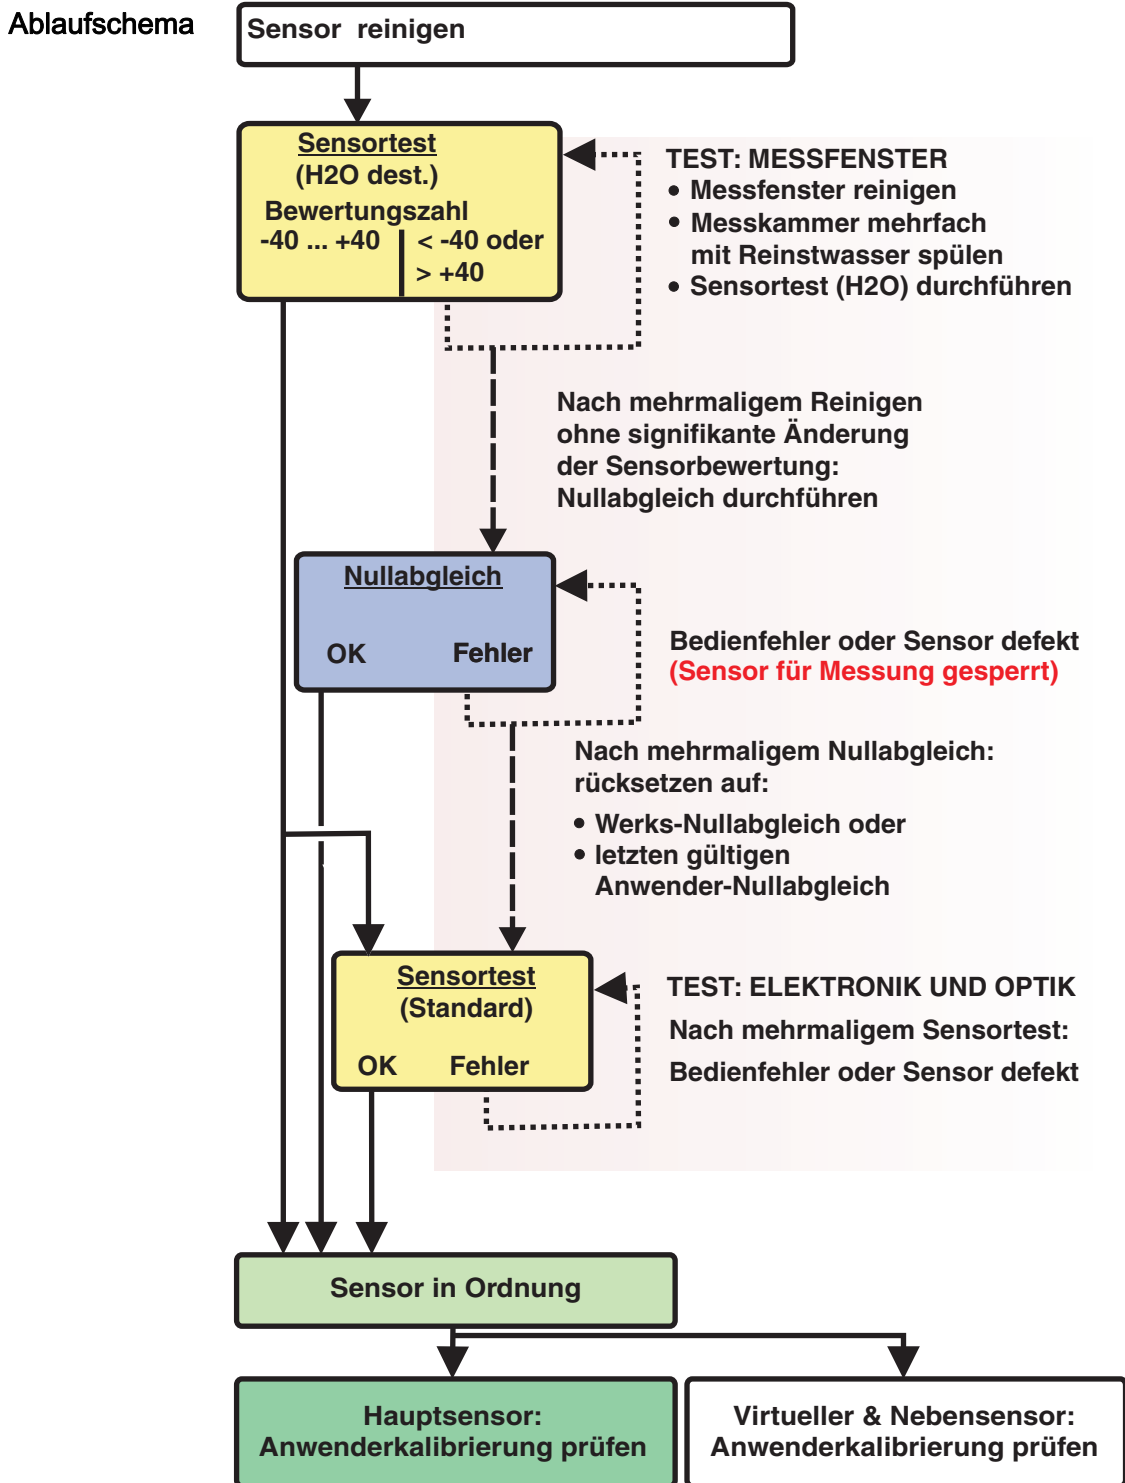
Ablaufschema

Sensor reinigen

Sensortest
(H2O dest.)
Bewertungszahl
-40 ... +40
< -40 oder
> +40

TEST: MESSFENSTER
• Messfenster reinigen
• Messkammer mehrfach mit Reinstwasser spülen
• Sensortest (H2O) durchführen

Nach mehrmaligem Reinigen ohne signifikante Änderung der Sensorbewertung: Nullabgleich durchführen

Nullabgleich
OK
Fehler

Bedienfehler oder Sensor defekt
(Sensor für Messung gesperrt)

Nach mehrmaligem Nullabgleich: rücksetzen auf:
• Werks-Nullabgleich oder
• letzten gültigen Anwender-Nullabgleich

Sensortest
(Standard)
OK
Fehler

TEST: ELEKTRONIK UND OPTIK
Nach mehrmaligem Sensortest:
Bedienfehler oder Sensor defekt

Sensor in Ordnung

Hauptsensor:
Anwenderkalibrierung prüfen

Virtueller & Nebensensor:
Anwenderkalibrierung prüfen